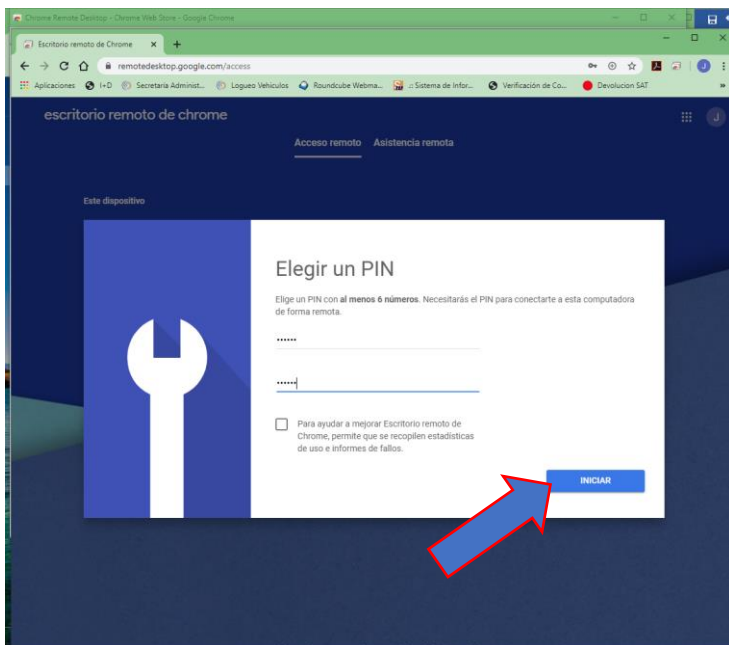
Chrome Remote Desktop - Chrome Web Store - Google Chrome

Escritorio remoto de Chrome ×  +

remotedesktop.google.com/access

Aplicaciones  I+D  Secretaría Administ...  Logueo Vehiculos  Roundcube Webma...  .:: Sistema de Infor...  Verificación de Co...  Devolucion SAT

escritorio remoto de chrome

J

Acceso remoto  Asistencia remota

Este dispositivo

Elegir un PIN

Elige un PIN con **al menos 6 números**. Necesitarás el PIN para conectarte a esta computadora de forma remota.

••••••

••••••

Para ayudar a mejorar Escritorio remoto de Chrome, permite que se recopilen estadísticas de uso e informes de fallos.

INICIAR